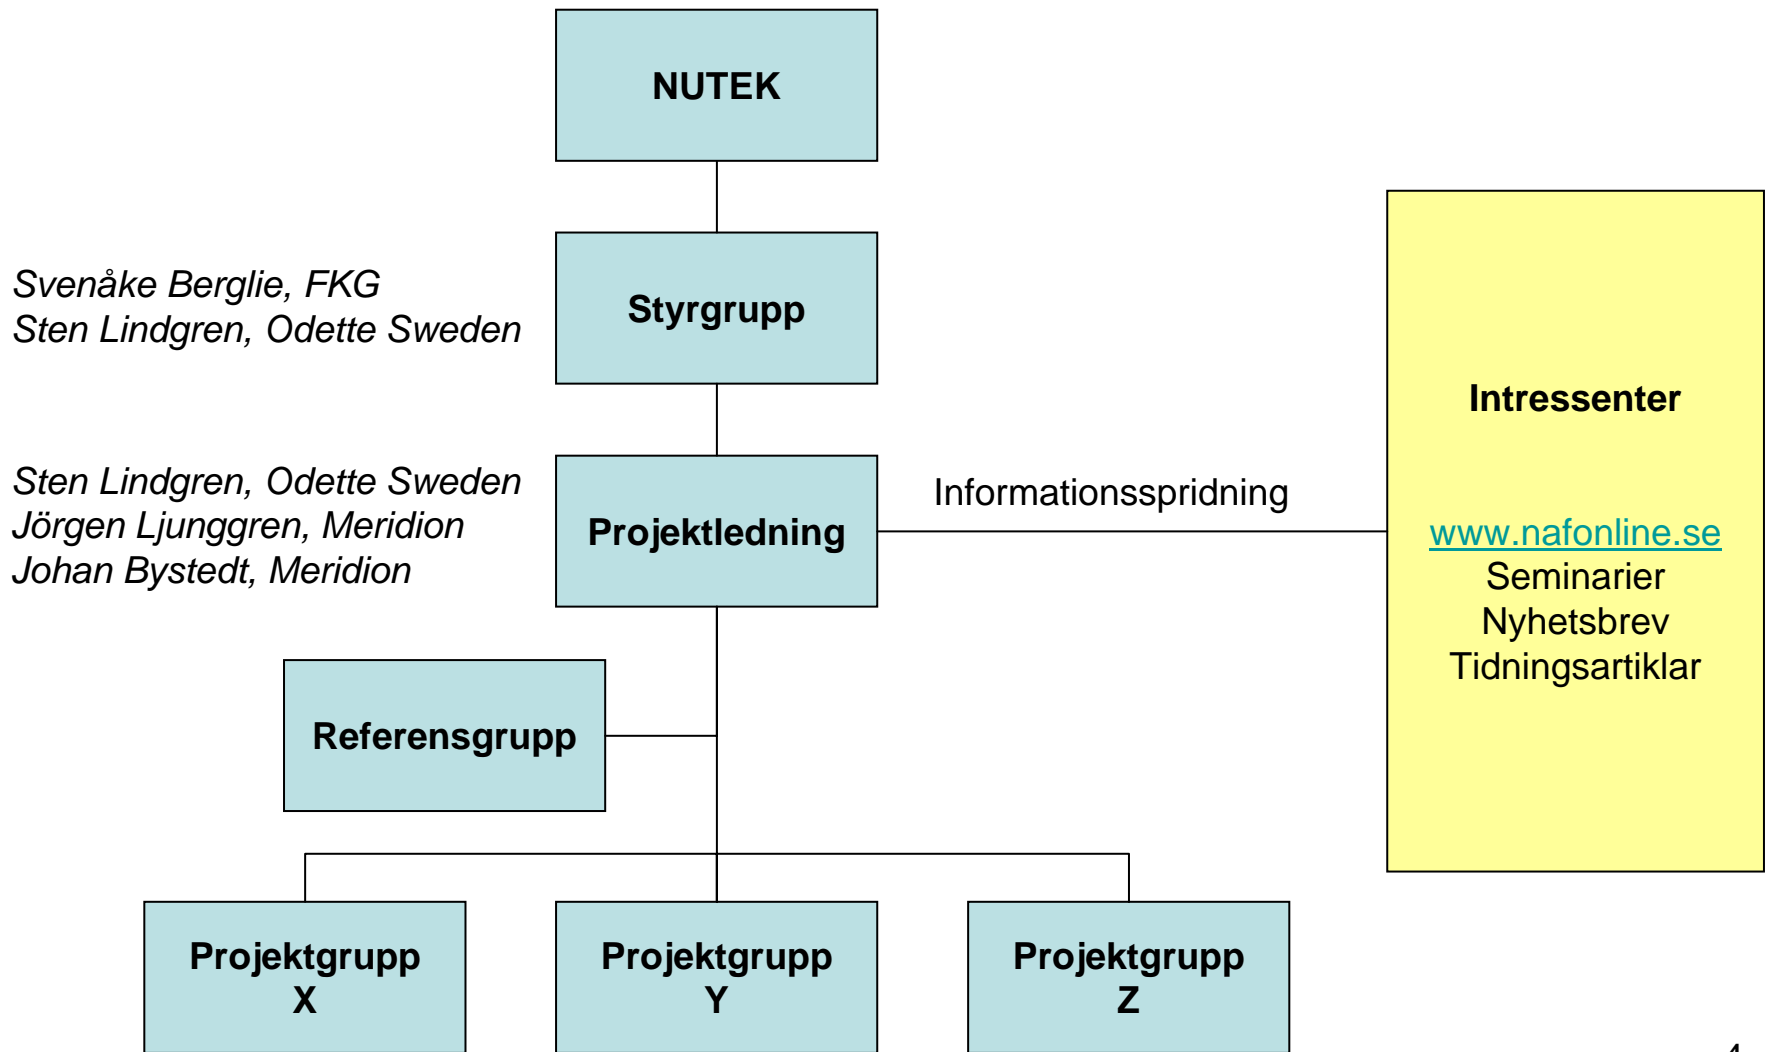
NUTEK

Svenåke Berglie, FKG
Sten Lindgren, Odette Sweden

Styrgrupp

Sten Lindgren, Odette Sweden
Jörgen Ljunggren, Meridion
Johan Bystedt, Meridion

Projektledning

Informationsspridning

Intressenter

www.nafonline.se
Seminarier
Nyhetsbrev
Tidningsartiklar

Referensgrupp

Projektgrupp X

Projektgrupp Y

Projektgrupp Z

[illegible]